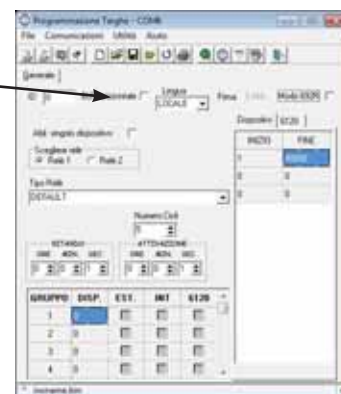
Programmazione Targhe - COM6

File Comunicazioni Utilità Aiuto

Generale

ID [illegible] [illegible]ionale Lingua LOCALE Firma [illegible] Modo 6120

Dispositivo 6120

| INIZIO | FINE |
|---|---|
| 1 | 65000 |
| 0 | 0 |
| 0 | 0 |

Abil. singolo dispositivo

Scegliere relè
Relè 1 Relè 2

Tipo Relè
DEFAULT

Numero Cicli
0

RITARDO
ORE MIN. SEC.
0 0 0

ATTIVAZIONE
ORE MIN. SEC.
0 0 0

| GRUPPO | DISP. | EST. | INT | 6120 |
|---|---|---|---|---|
| 1 | 0 | | | |
| 2 | 0 | | | |
| 3 | 0 | | | |
| 4 | 0 | | | |

Nessuna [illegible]